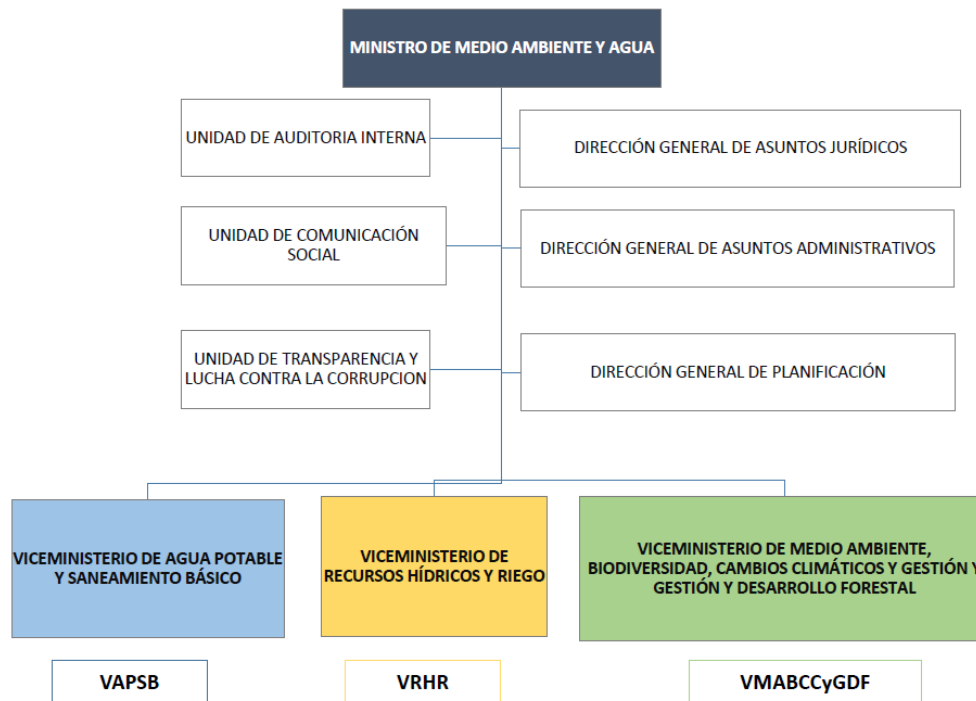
MINISTRO DE MEDIO AMBIENTE Y AGUA

UNIDAD DE AUDITORIA INTERNA

DIRECCIÓN GENERAL DE ASUNTOS JURÍDICOS

UNIDAD DE COMUNICACIÓN SOCIAL

DIRECCIÓN GENERAL DE ASUNTOS ADMINISTRATIVOS

UNIDAD DE TRANSPARENCIA Y LUCHA CONTRA LA CORRUPCION

DIRECCIÓN GENERAL DE PLANIFICACIÓN

VICEMINISTERIO DE AGUA POTABLE Y SANEAMIENTO BÁSICO

VICEMINISTERIO DE RECURSOS HÍDRICOS Y RIEGO

VICEMINISTERIO DE MEDIO AMBIENTE, BIODIVERSIDAD, CAMBIOS CLIMÁTICOS Y GESTIÓN Y GESTIÓN Y DESARROLLO FORESTAL

VAPSB

VRHR

VMABCCyGDF